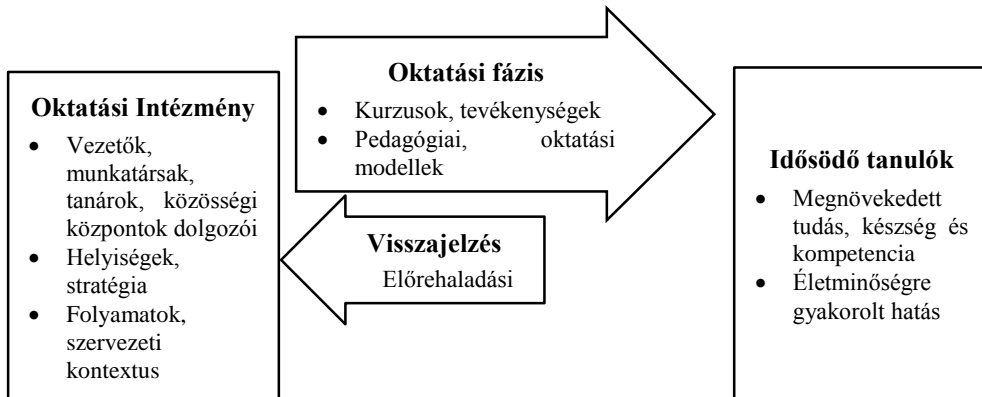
Oktatási Intézmény

- Vezetők, munkatársak, tanárok, közösségi központok dolgozói
- Helyiségek, stratégia
- Folyamatok, szervezeti kontextus

Oktatási fázis

- Kurzusok, tevékenységek
- Pedagógiai, oktatási modellek

Visszajelzés

Előrehaladási

Idősödő tanulók

- Megnövekedett tudás, készség és kompetencia
- Életminőségre gyakorolt hatás